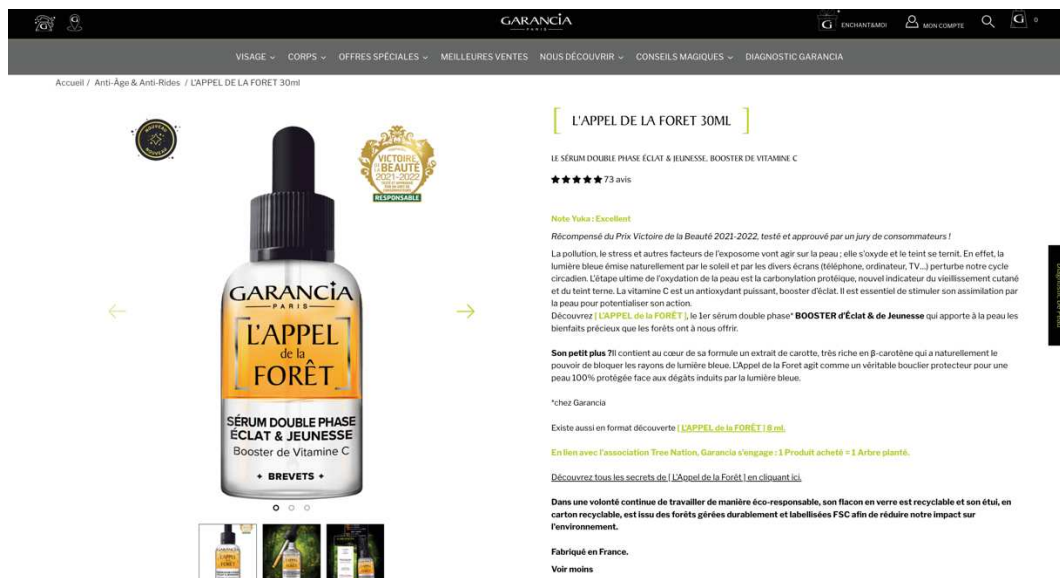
GARANCIA
PARIS

ENCHANT&MOI MON COMPTE 0

VISAGE ⌄ CORPS ⌄ OFFRES SPÉCIALES ⌄ MEILLEURES VENTES NOUS DÉCOUVRIR ⌄ CONSEILS MAGIQUES ⌄ DIAGNOSTIC GARANCIA

Accueil / Anti-Âge & Anti-Rides / L'APPEL DE LA FORET 30ml

VICTOIRE BEAUTÉ 2021-2022
RESPONSABLE

GARANCIA
PARIS
L'APPEL
de la
FORÊT
SÉRUM DOUBLE PHASE
ÉCLAT & JEUNESSE
Booster de Vitamine C
+ BREVETS +

L'APPEL DE LA FORET 30ML

LE SÉRUM DOUBLE PHASE ÉCLAT & JEUNESSE, BOOSTER DE VITAMINE C

★★★★★ 73 avis

Note Yuka : Excellent

Récompensé du Prix Victoire de la Beauté 2021-2022, testé et approuvé par un jury de consommateurs !

La pollution, le stress et autres facteurs de l'exposome vont agir sur la peau ; elle s'oxyde et le teint se ternit. En effet, la lumière bleue émise naturellement par le soleil et par les divers écrans (téléphone, ordinateur, TV...) perturbe notre cycle circadien. L'étape ultime de l'oxydation de la peau est la carbonylation protéique, nouvel indicateur du vieillissement cutané et du teint terne. La vitamine C est un antioxydant puissant, booster d'éclat. Il est essentiel de stimuler son assimilation par la peau pour potentialiser son action.
Découvrez [ L'APPEL de la FORÊT ], le 1er sérum double phase* BOOSTER d'Éclat & de Jeunesse qui apporte à la peau les bienfaits précieux que les forêts ont à nous offrir.

Son petit plus ?Il contient au cœur de sa formule un extrait de carotte, très riche en β-carotène qui a naturellement le pouvoir de bloquer les rayons de lumière bleue. L'Appel de la Foret agit comme un véritable bouclier protecteur pour une peau 100% protégée face aux dégâts induits par la lumière bleue.

*chez Garancia

Existe aussi en format découverte [ L'APPEL de la FORÊT ] 8 ml.

En lien avec l'association Tree Nation, Garancia s'engage : 1 Produit acheté = 1 Arbre planté.

Découvrez tous les secrets de [ L'Appel de la Forêt ] en cliquant ici.

Dans une volonté continue de travailler de manière éco-responsable, son flacon en verre est recyclable et son étui, en carton recyclable, est issu des forêts gérées durablement et labellisées FSC afin de réduire notre impact sur l'environnement.

Fabriqué en France.

Voir moins